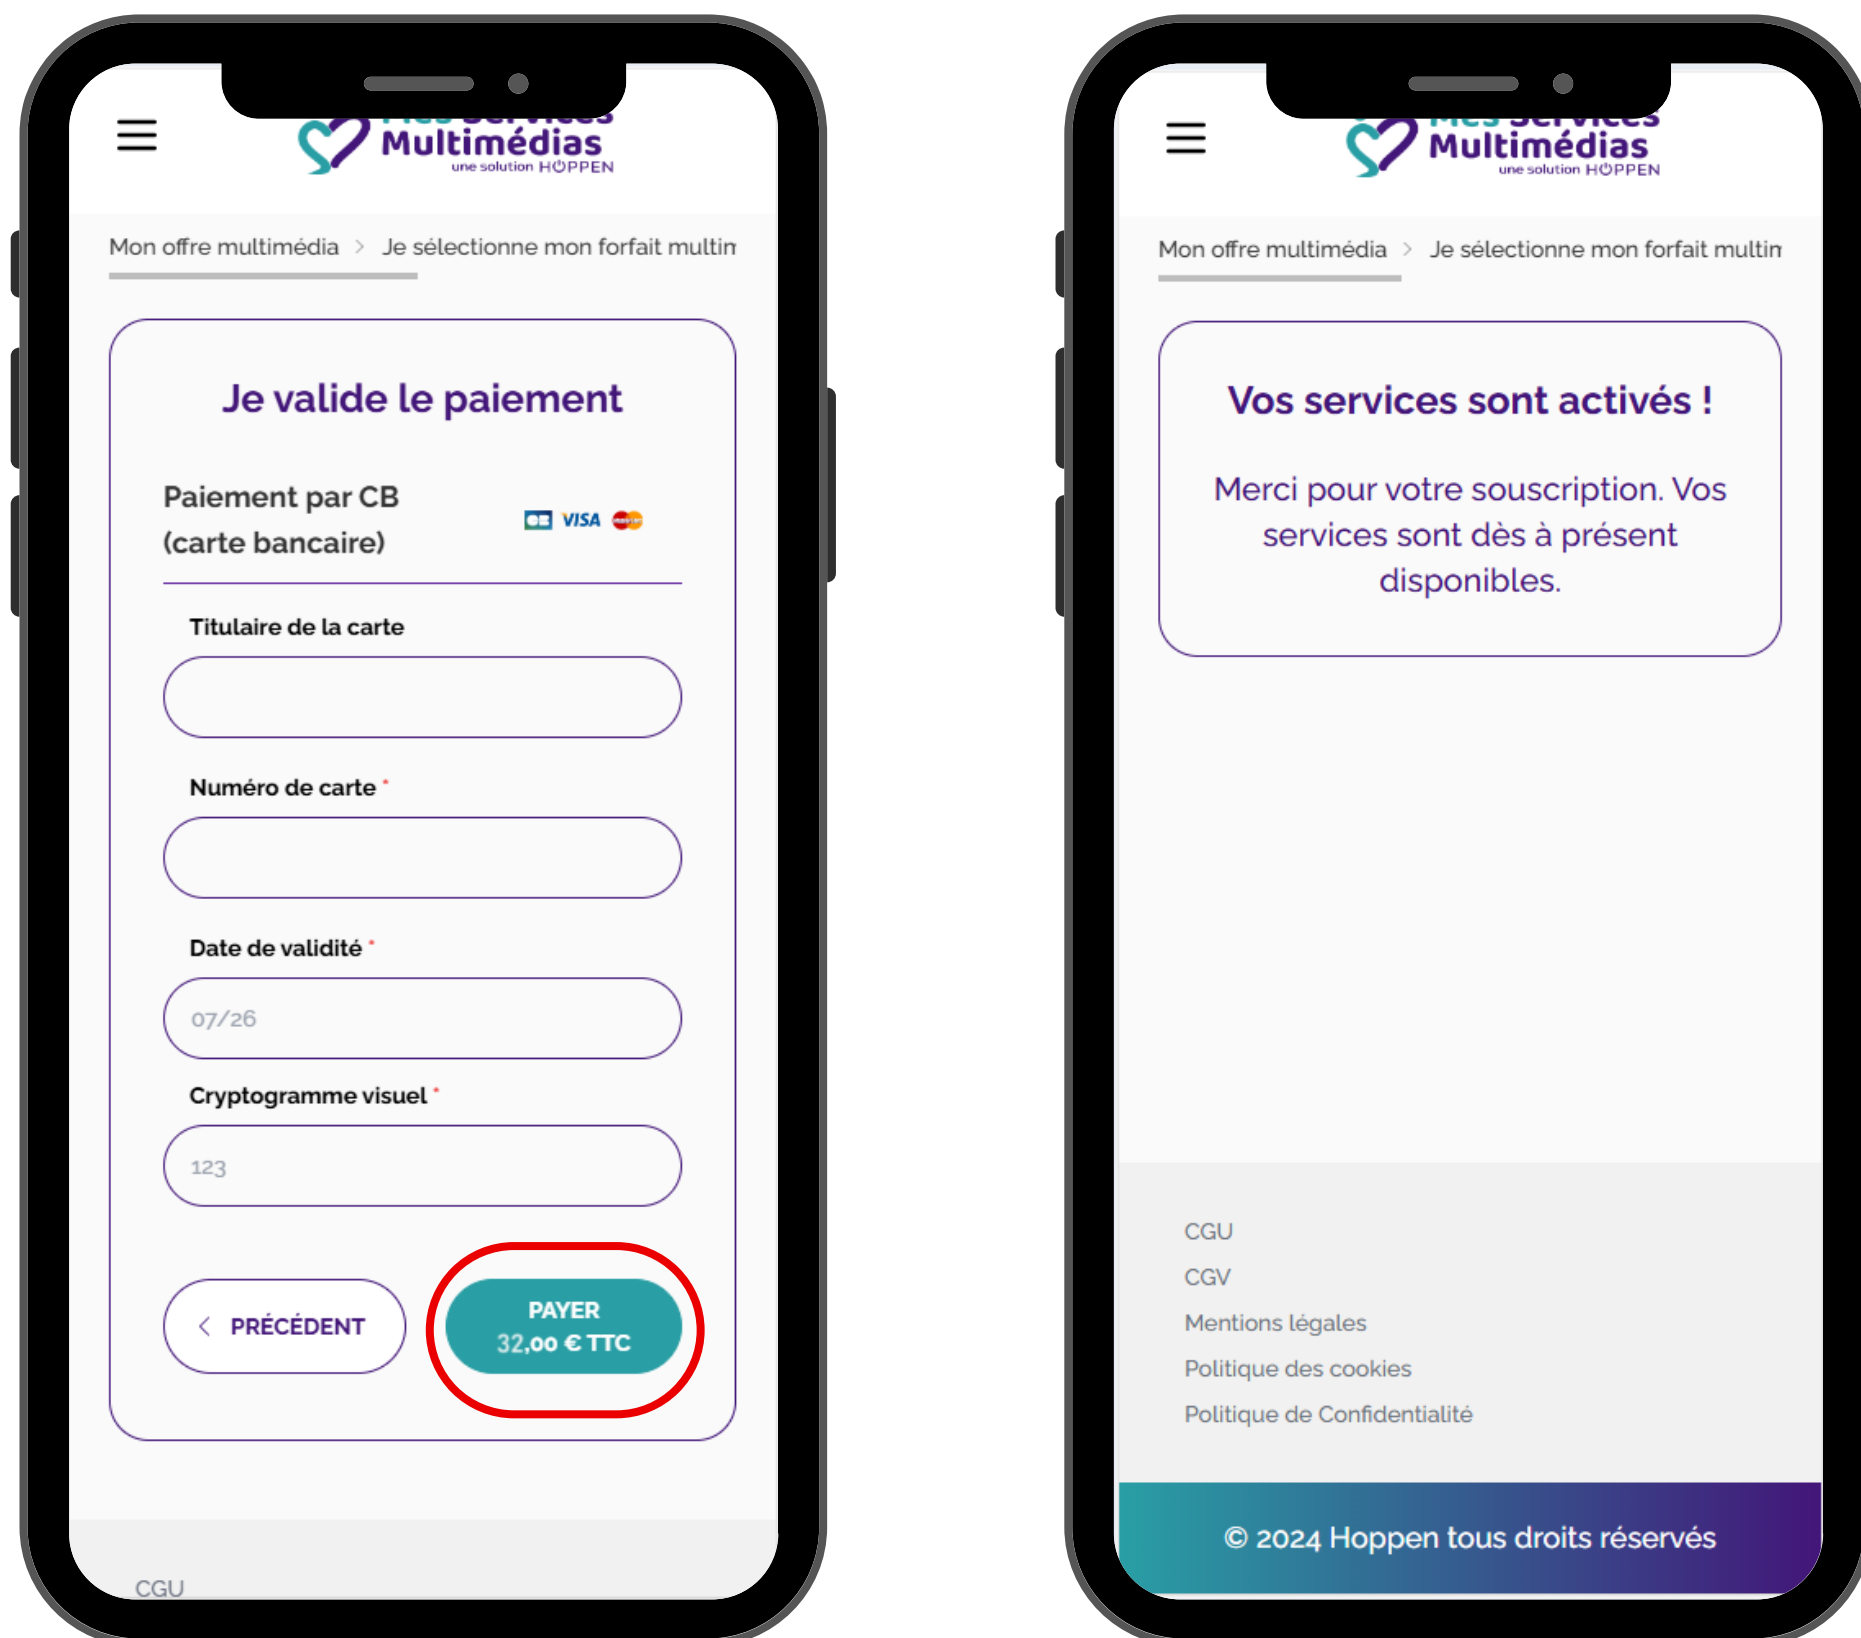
Multimédias
une solution HOPPEN

Mon offre multimédia > Je sélectionne mon forfait multin

Je valide le paiement

Paiement par CB (carte bancaire)

VISA

Titulaire de la carte

Numéro de carte *

Date de validité *

07/26

Cryptogramme visuel *

123

< PRÉCÉDENT

PAYER
32,00 € TTC

CGU

Multimédias
une solution HOPPEN

Mon offre multimédia > Je sélectionne mon forfait multin

Vos services sont activés !

Merci pour votre souscription. Vos services sont dès à présent disponibles.

CGU
CGV
Mentions légales
Politique des cookies
Politique de Confidentialité

© 2024 Hoppen tous droits réservés